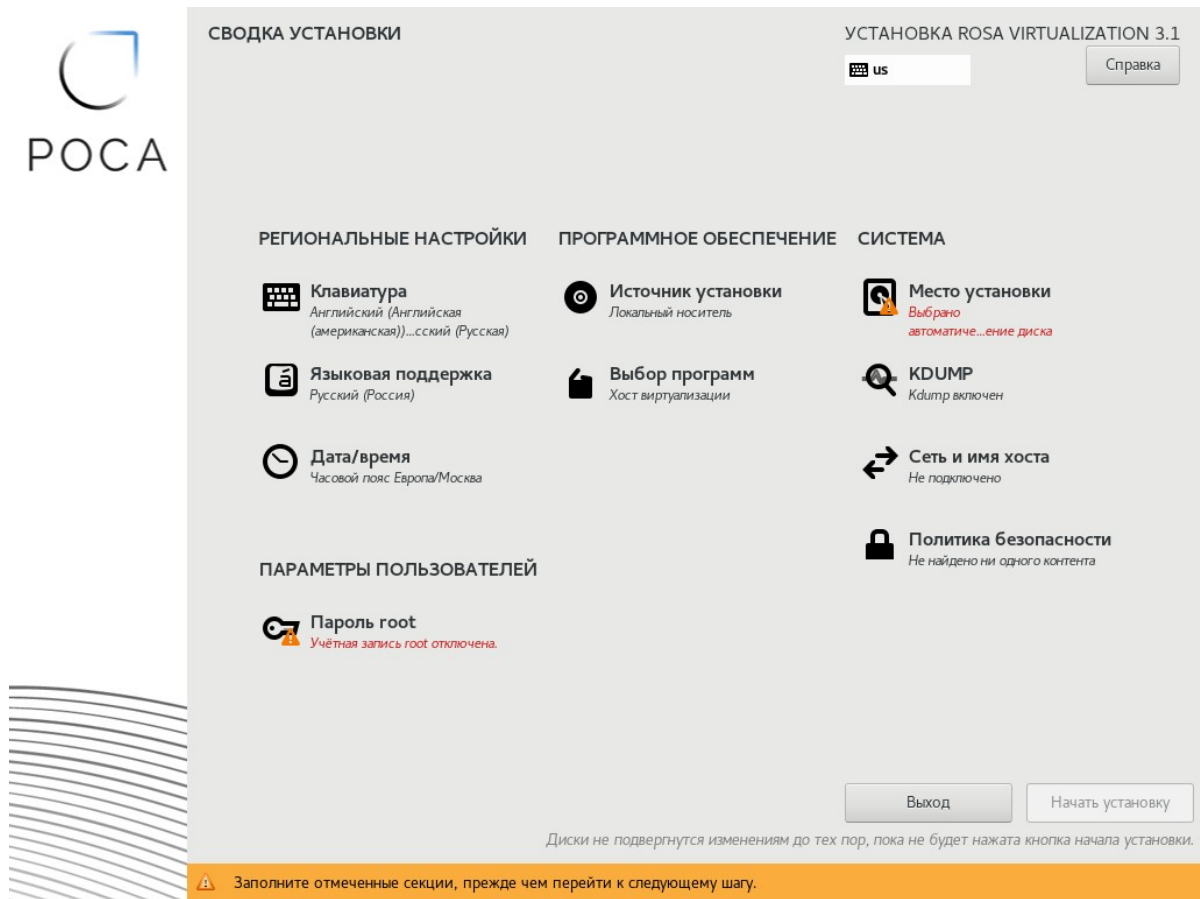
РОСА

СВОДКА УСТАНОВКИ

УСТАНОВКА ROSA VIRTUALIZATION 3.1

us

Справка

РЕГИОНАЛЬНЫЕ НАСТРОЙКИ

Клавиатура
Английский (Английская (американская))...сский (Русская)

Языковая поддержка
Русский (Россия)

Дата/время
Часовой пояс Европа/Москва

ПРОГРАММНОЕ ОБЕСПЕЧЕНИЕ

Источник установки
Локальный носитель

Выбор программ
Хост виртуализации

СИСТЕМА

Место установки
Выбрано автоматиче...ение диска

KDUMP
Kdump включен

Сеть и имя хоста
Не подключено

Политика безопасности
Не найдено ни одного контента

ПАРАМЕТРЫ ПОЛЬЗОВАТЕЛЕЙ

Пароль root
Учётная запись root отключена.

Выход

Начать установку

Диски не подвергнутся изменениям до тех пор, пока не будет нажата кнопка начала установки.

Заполните отмеченные секции, прежде чем перейти к следующему шагу.